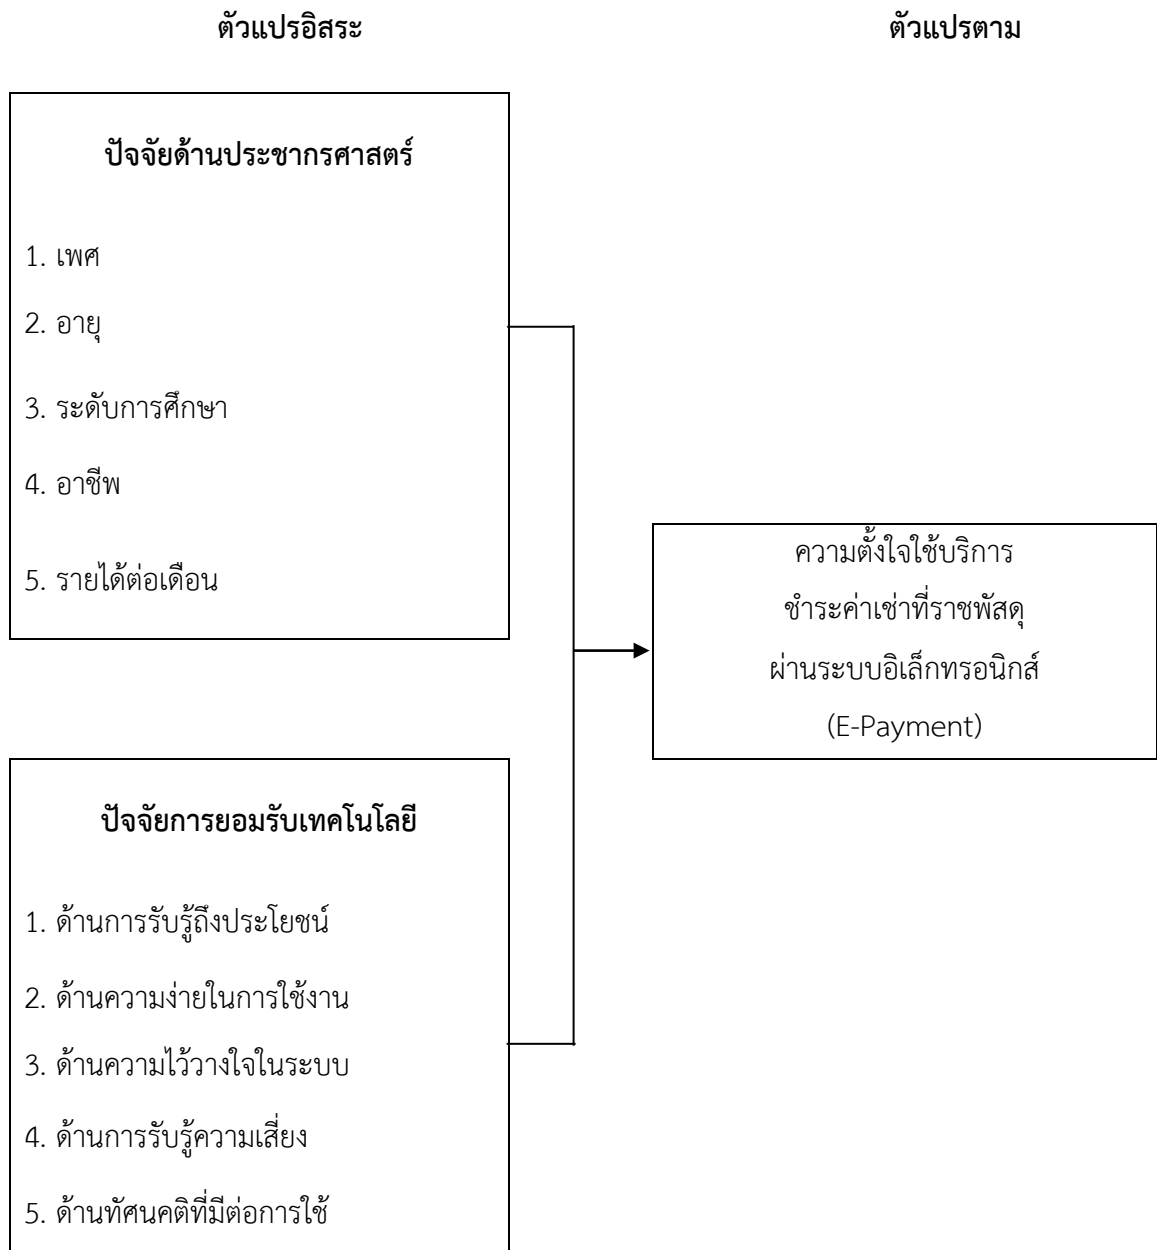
ตัวแปรอิสระ

ตัวแปรตาม

ปัจจัยด้านประชากรศาสตร์

1. เพศ

2. อายุ

3. ระดับการศึกษา

4. อาชีพ

5. รายได้ต่อเดือน

ความตั้งใจใช้บริการ
ชำระค่าเช่าที่ราชพัสดุ
ผ่านระบบอิเล็กทรอนิกส์
(E-Payment)

ปัจจัยการยอมรับเทคโนโลยี

1. ด้านการรับรู้ถึงประโยชน์

2. ด้านความง่ายในการใช้งาน

3. ด้านความไว้วางใจในระบบ

4. ด้านการรับรู้ความเสี่ยง

5. ด้านทัศนคติที่มีต่อการใช้